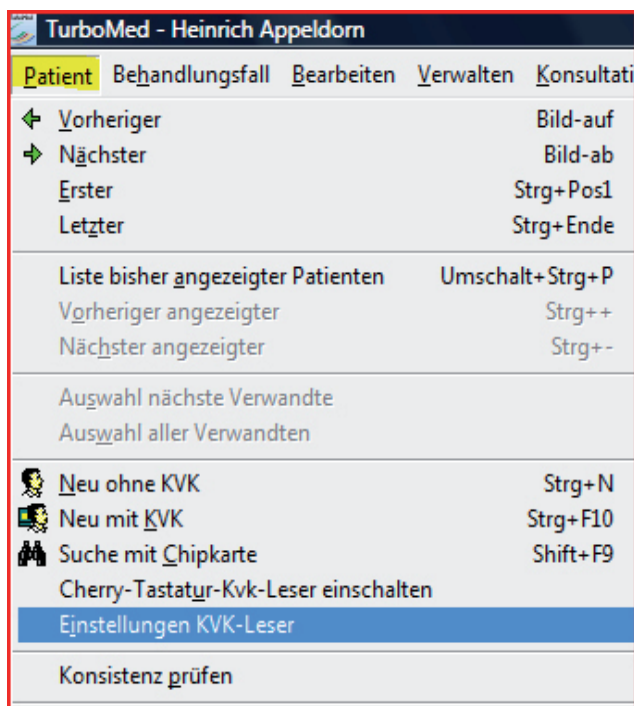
TurboMed - Heinrich Appeldorn

Patient Behandlungsfall Bearbeiten Verwalten Konsultati

Vorheriger Bild-auf
Nächster Bild-ab
Erster Strg+Pos1
Letzter Strg+Ende

Liste bisher angezeigter Patienten Umschalt+Strg+P
Vorheriger angezeigter Strg++
Nächster angezeigter Strg+-

Auswahl nächste Verwandte
Auswahl aller Verwandten

Neu ohne KVK Strg+N
Neu mit KVK Strg+F10
Suche mit Chipkarte Shift+F9
Cherry-Tastatur-Kvk-Leser einschalten
Einstellungen KVK-Leser

Konsistenz prüfen